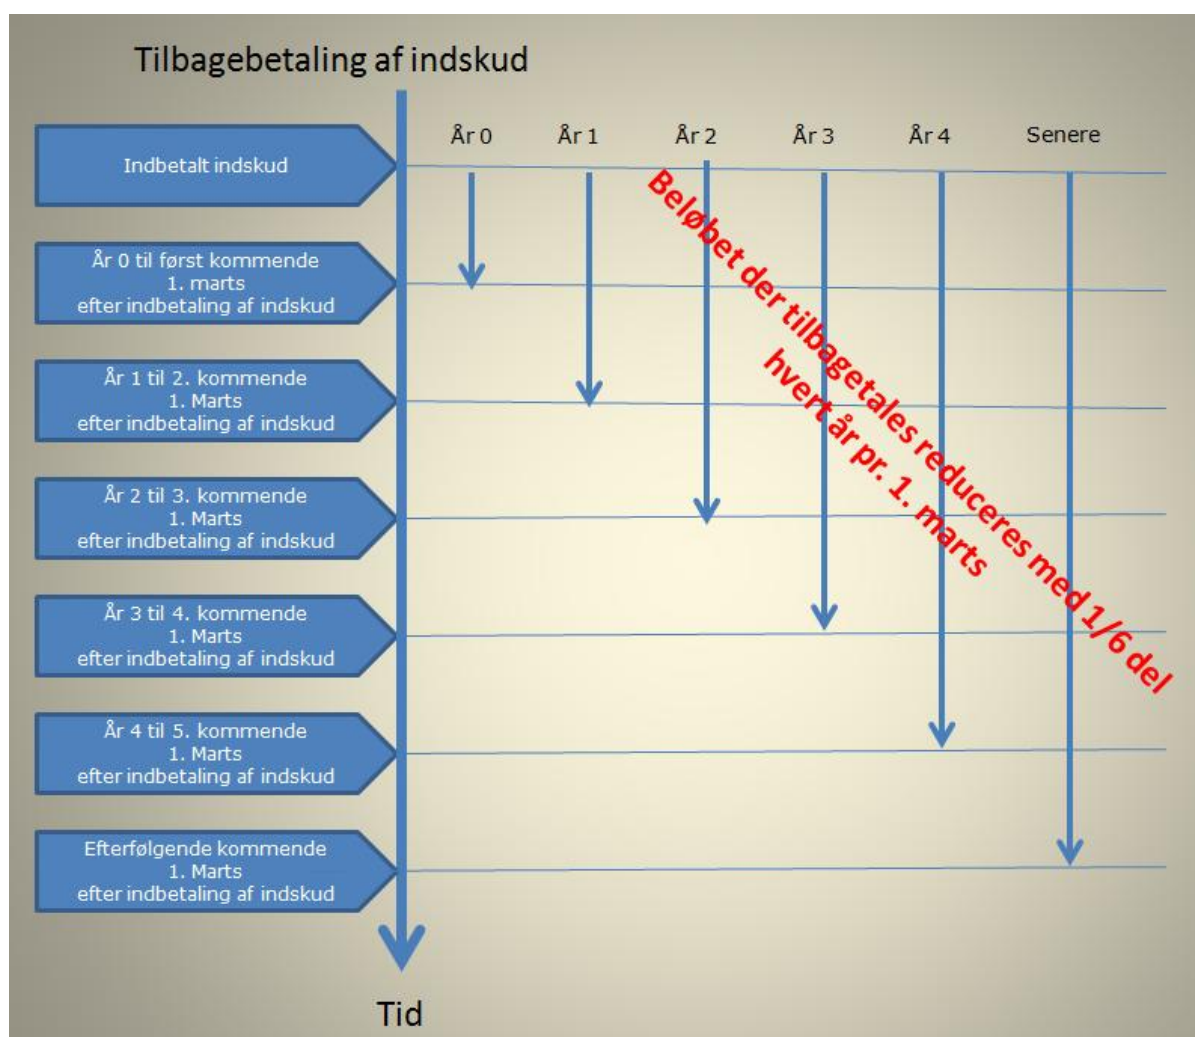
Tilbagebetaling af indskud

År 0

År 1

År 2

År 3

År 4

Senere

Indbetalt indskud

År 0 til først kommende 1. marts efter indbetaling af indskud

År 1 til 2. kommende 1. Marts efter indbetaling af indskud

År 2 til 3. kommende 1. Marts efter indbetaling af indskud

År 3 til 4. kommende 1. Marts efter indbetaling af indskud

År 4 til 5. kommende 1. Marts efter indbetaling af indskud

Efterfølgende kommende 1. Marts efter indbetaling af indskud

Beløbet der tilbagetales reduceres med 1/6 del hvert år pr. 1. marts

Tid